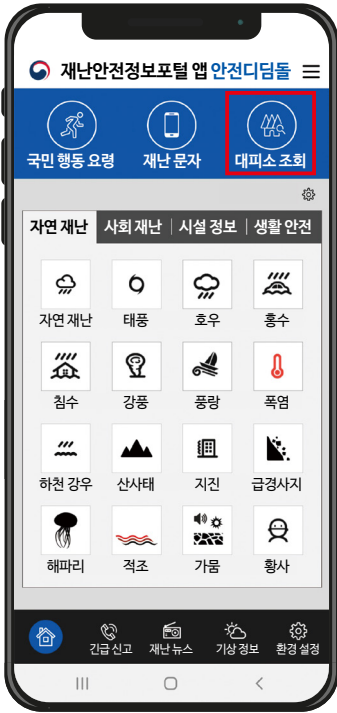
재난안전정보포털 앱 안전디딤돌

국민 행동 요령
재난 문자
대피소 조회

자연 재난 | 사회 재난 | 시설 정보 | 생활 안전

자연 재난
태풍
호우
홍수
침수
강풍
풍랑
폭염
하천 강우
산사태
지진
급경사지
해파리
적조
가뭄
황사

긴급 신고
재난 뉴스
기상 정보
환경 설정